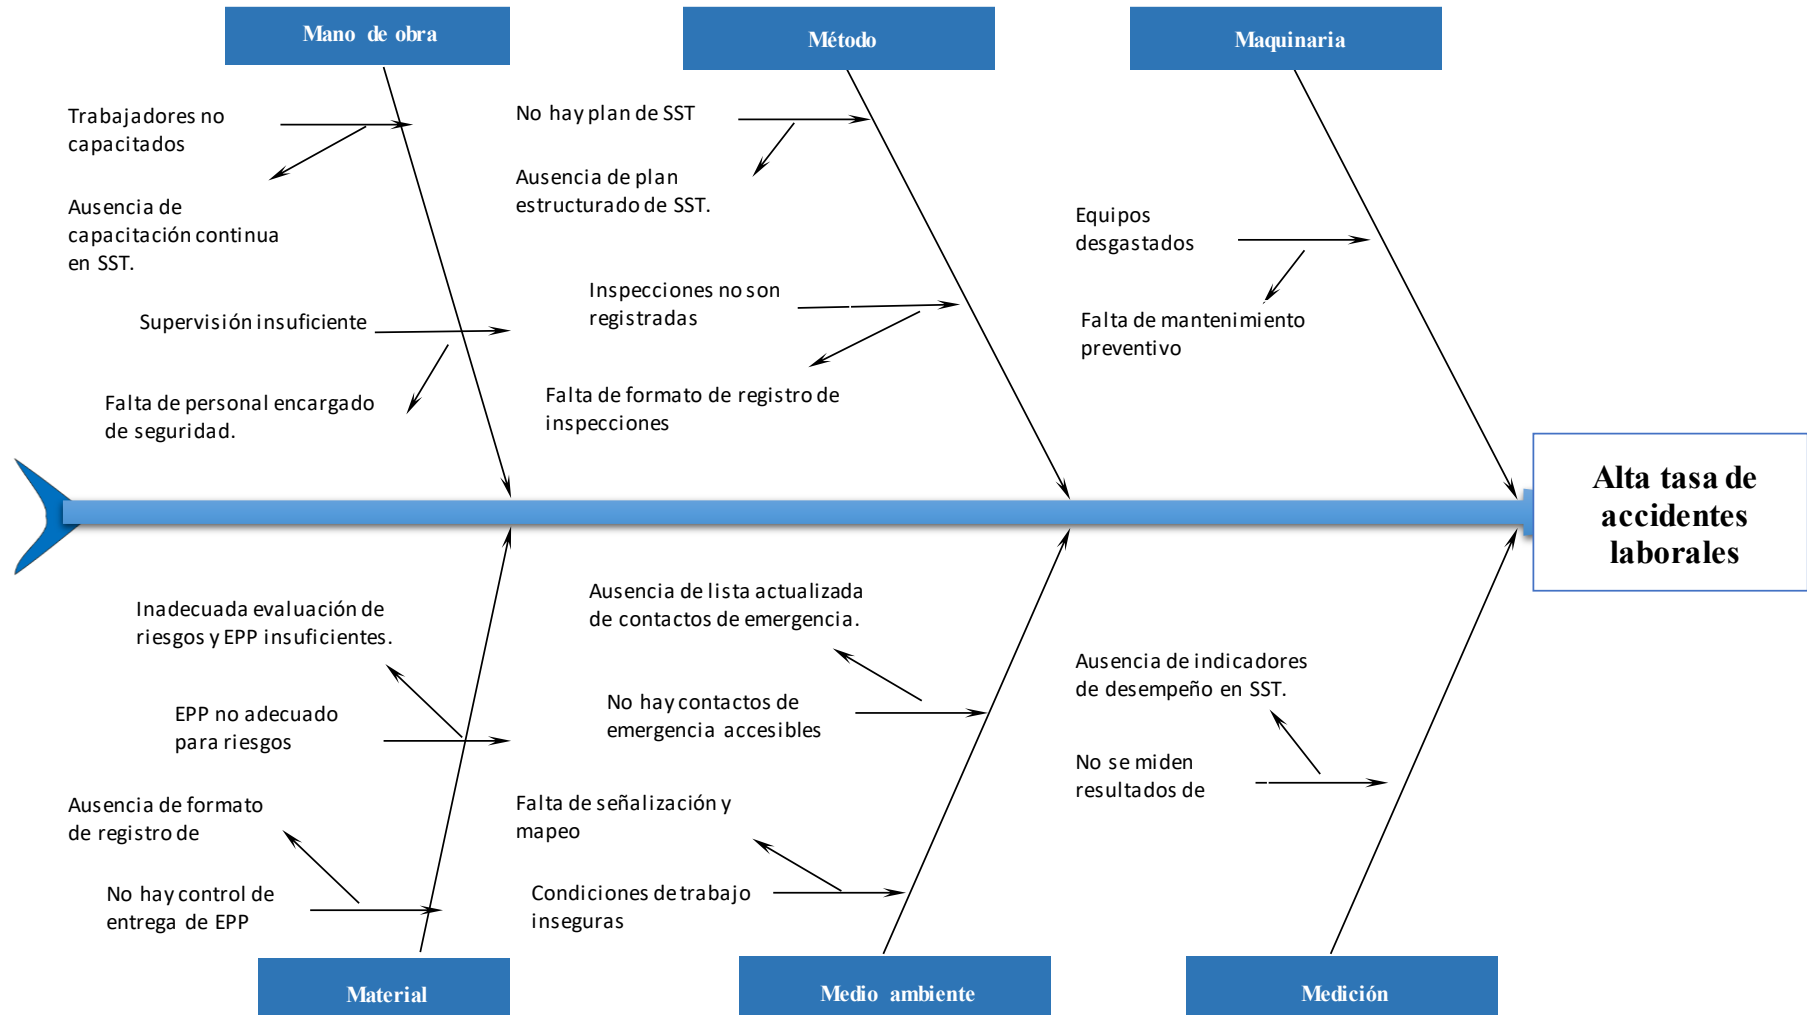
Mano de obra

Método

Maquinaria

Trabajadores no capacitados

Ausencia de capacitación continua en SST.

Supervisión insuficiente

Falta de personal encargado de seguridad.

No hay plan de SST

Ausencia de plan estructurado de SST.

Inspecciones no son registradas

Falta de formato de registro de inspecciones

Equipos desgastados

Falta de mantenimiento preventivo

Alta tasa de accidentes laborales

Inadecuada evaluación de riesgos y EPP insuficientes.

EPP no adecuado para riesgos

Ausencia de formato de registro de

No hay control de entrega de EPP

Ausencia de lista actualizada de contactos de emergencia.

No hay contactos de emergencia accesibles

Falta de señalización y mapeo

Condiciones de trabajo inseguras

Ausencia de indicadores de desempeño en SST.

No se miden resultados de

Material

Medio ambiente

Medición